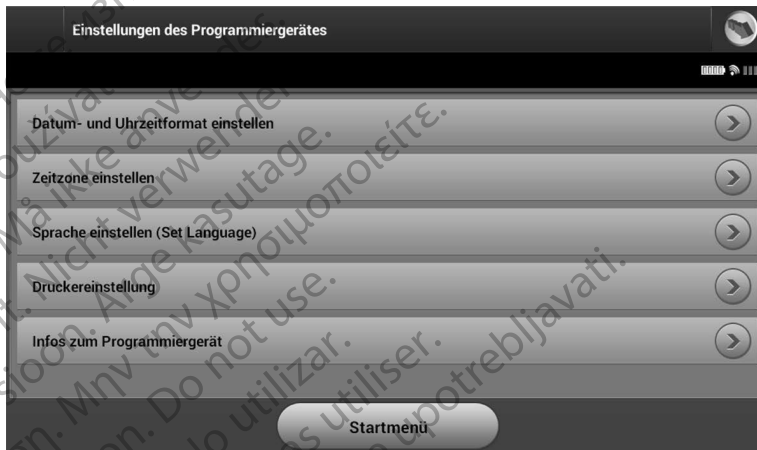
Einstellungen des Programmiergerätes

Datum- und Uhrzeitformat einstellen

Zeitzone einstellen

Sprache einstellen (Set Language)

Druckereinstellung

Infos zum Programmiergerät

Startmenü

Nicht verwenden. Aegunud versioon. Ärge kasutage. Μην την χρησιμοποιείτε. Do not use. No utilizar. Ne pas utiliser. Nemojte upotrebljavati. Må ikke anvendes.